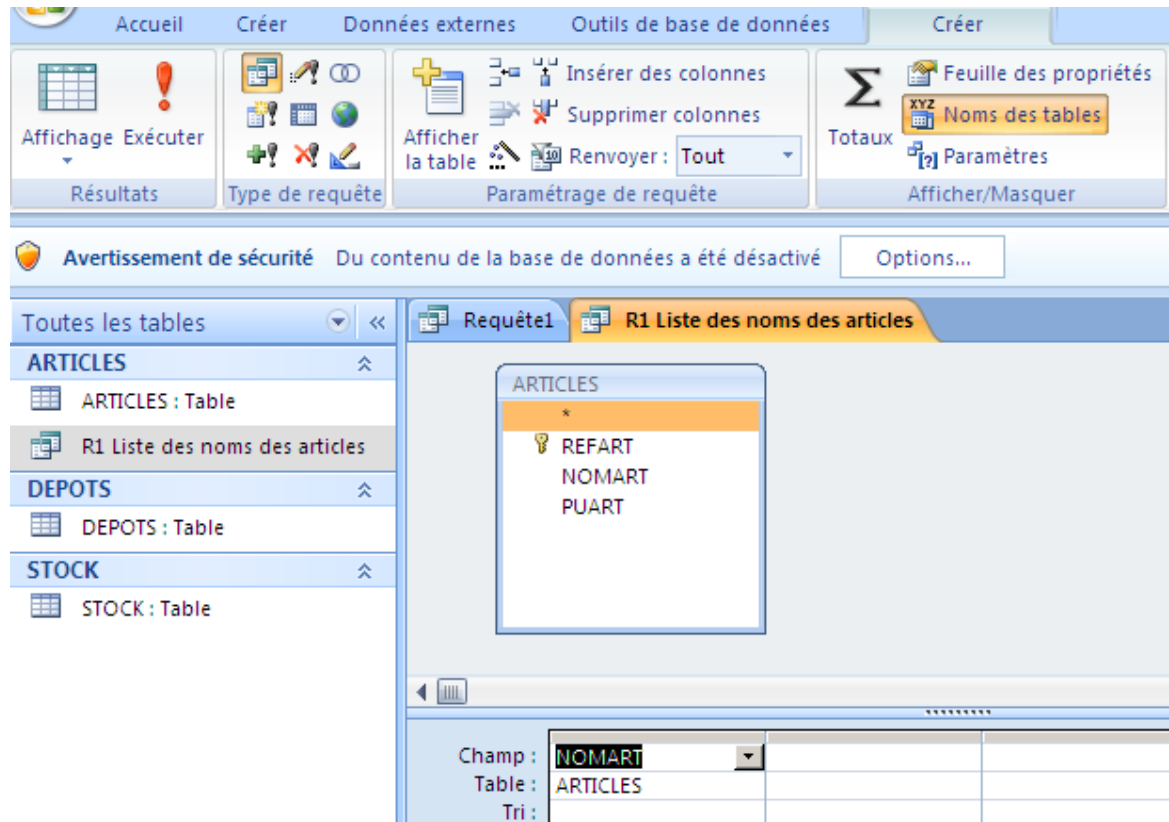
Accueil Créer Données externes Outils de base de données Créer

Affichage Exécuter
Résultats

Type de requête

Afficher la table
Insérer des colonnes
Supprimer colonnes
Renvoyer : Tout
Paramétrage de requête

Totaux
Feuille des propriétés
Noms des tables
Paramètres
Afficher/Masquer

Avertissement de sécurité Du contenu de la base de données a été désactivé Options...

Toutes les tables
ARTICLES
ARTICLES : Table
R1 Liste des noms des articles
DEPOTS
DEPOTS : Table
STOCK
STOCK : Table

Requête1 R1 Liste des noms des articles

ARTICLES
*
REFART
NOMART
PUART

Champ : NOMART
Table : ARTICLES
Tri :